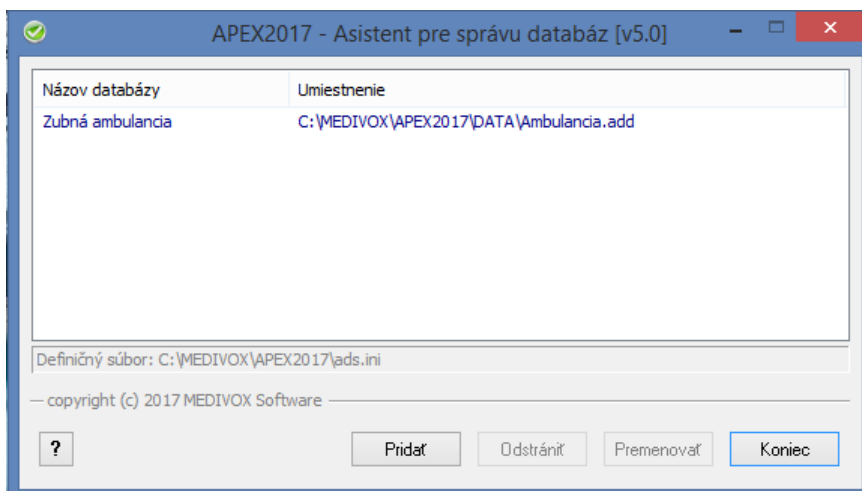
APEX2017 - Asistent pre správu databáz [v5.0]

| Názov databázy | Umiestnenie |
|---|---|
| Zubná ambulancia | C:\MEDIVOX\APEX2017\DATA\Ambulancia.add |

Definičný súbor: C:\MEDIVOX\APEX2017\ads.ini

copyright (c) 2017 MEDIVOX Software

?

Pridať

Odstrániť

Premenovať

Koniec